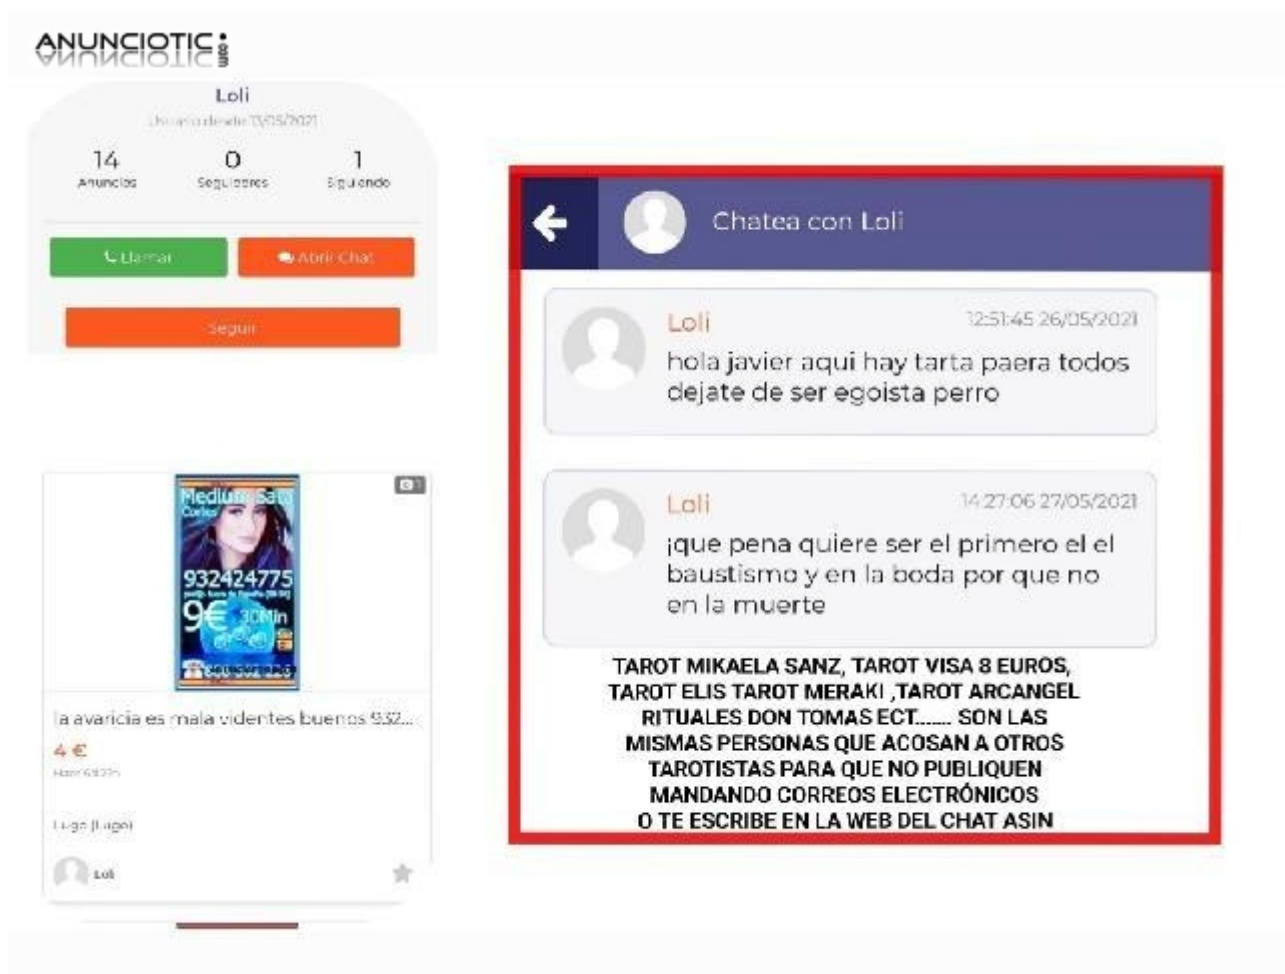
ANUNCIOTIC

Loli

Usuario desde 13/05/2021

14 Anuncios

0 Seguidores

1 Siguiendo

Llamar

Abrir Chat

Seguir

Medium Sara Cortes

932424775

9€ 30Min

806 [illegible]

la avaricia es mala videntes buenos 932...

4 €

Hace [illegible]

Lugo (Lugo)

Loli

Chatea con Loli

Loli 12:51:45 26/05/2021

hola javier aqui hay tarta paera todos dejate de ser egoista perro

Loli 14:27:06 27/05/2021

¡que pena quiere ser el primero el el baustismo y en la boda por que no en la muerte

TAROT MIKAELA SANZ, TAROT VISA 8 EUROS, TAROT ELIS TAROT MERAKI ,TAROT ARCANGEL RITUALES DON TOMAS ECT....... SON LAS MISMAS PERSONAS QUE ACOSAN A OTROS TAROTISTAS PARA QUE NO PUBLIQUEN MANDANDO CORREOS ELECTRÓNICOS O TE ESCRIBE EN LA WEB DEL CHAT ASIN